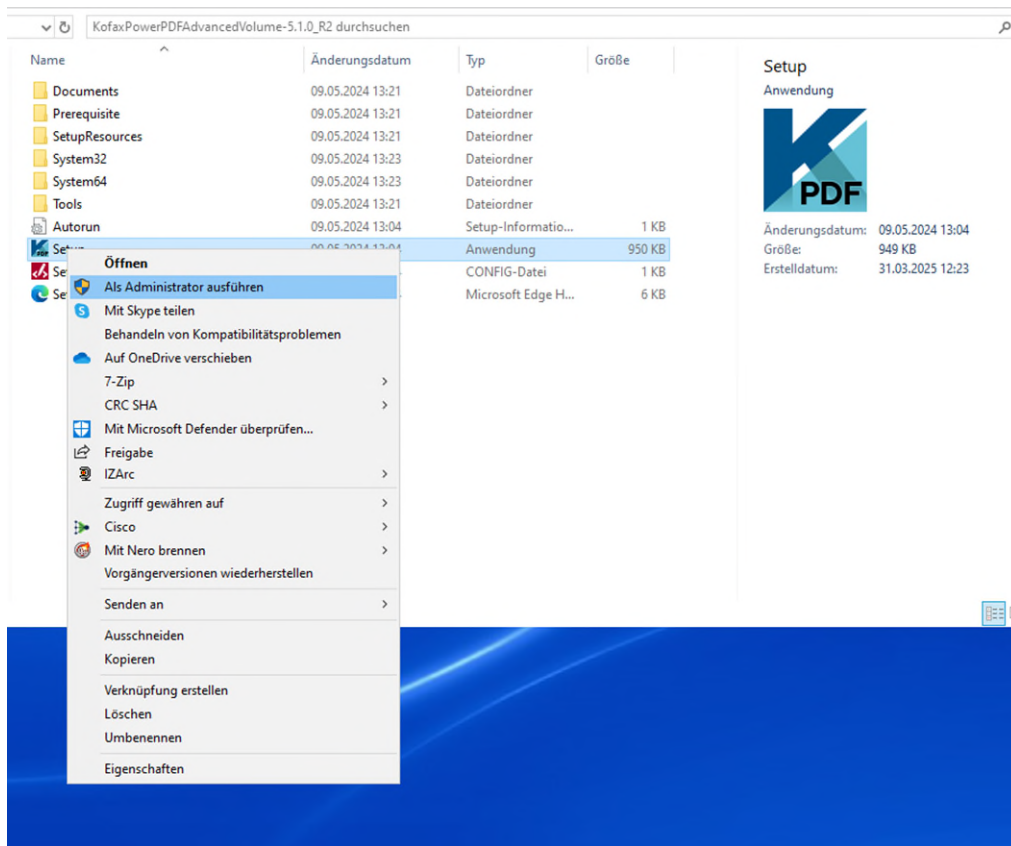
KofaxPowerPDFAdvancedVolume-5.1.0_R2 durchsuchen

| Name | Änderungsdatum | Typ | Größe |
|---|---|---|---|
| Documents | 09.05.2024 13:21 | Dateiordner | |
| Prerequisite | 09.05.2024 13:21 | Dateiordner | |
| SetupResources | 09.05.2024 13:21 | Dateiordner | |
| System32 | 09.05.2024 13:23 | Dateiordner | |
| System64 | 09.05.2024 13:23 | Dateiordner | |
| Tools | 09.05.2024 13:21 | Dateiordner | |
| Autorun | 09.05.2024 13:04 | Setup-Informatio... | 1 KB |
| Setup | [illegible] | Anwendung | 950 KB |
| Se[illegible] | | CONFIG-Datei | 1 KB |
| Se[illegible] | | Microsoft Edge H... | 6 KB |

Öffnen
Als Administrator ausführen
Mit Skype teilen
Behandeln von Kompatibilitätsproblemen
Auf OneDrive verschieben
7-Zip
CRC SHA
Mit Microsoft Defender überprüfen...
Freigabe
IZArc
Zugriff gewähren auf
Cisco
Mit Nero brennen
Vorgängerversionen wiederherstellen
Senden an
Ausschneiden
Kopieren
Verknüpfung erstellen
Löschen
Umbenennen
Eigenschaften

Setup
Anwendung
PDF
Änderungsdatum: 09.05.2024 13:04
Größe: 949 KB
Erstelldatum: 31.03.2025 12:23